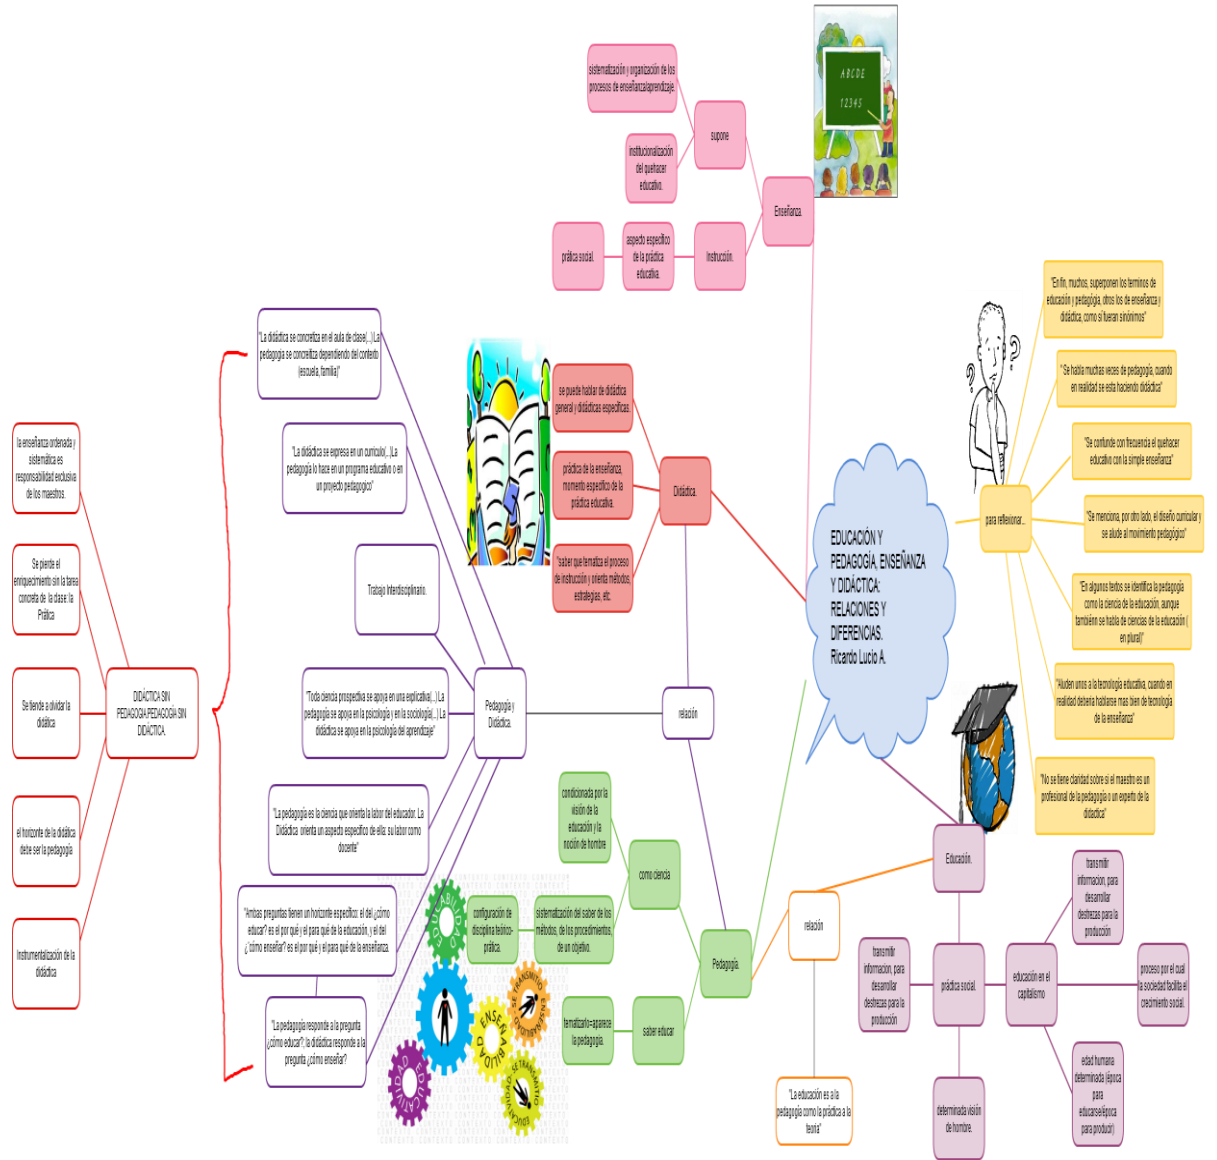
sistematización y organización de los procesos de enseñanza/aprendizaje.

institucionalización del quehacer educativo.

supone

Enseñanza.

práctica social.

aspecto especifico de la práctica educativa.

Instrucción.

A B C D E
1 2 3 4 5

"La didáctica se concretiza en el aula de clase(...) La pedagogía se concretiza dependiendo del contexto (escuela, familia)"

"La didáctica se expresa en un currículo(...) La pedagogía lo hace en un programa educativo o en un proyecto pedagógico"

Trabajo interdisciplinario.

"Toda ciencia prospectiva se apoya en una explicativa(...) La pedagogía se apoya en la psicología y en la sociología(...) La didáctica se apoya en la psicología del aprendizaje"

"La pedagogía es la ciencia que orienta la labor del educador. La Didáctica orienta un aspecto específico de ella: su labor como docente"

"Ambas preguntas tienen un horizonte específico: el del ¿cómo educar? es el por qué y el para qué de la educación, y el del ¿cómo enseñar? es el por qué y el para qué de la enseñanza.

"La pedagogía responde a la pregunta ¿cómo educar? la didáctica responde a la pregunta ¿cómo enseñar?

la enseñanza ordenada y sistemática es responsabilidad exclusiva de los maestros.

Se pierde el enriquecimiento sin la tarea concreta de la clase: la Práctica

Se tiende a olvidar la didáctica

el horizonte de la didáctica debe ser la pedagogía

Instrumentalización de la didáctica

DIDÁCTICA SIN PEDAGOGIA PEDAGOGÍA SIN DIDÁCTICA

se puede hablar de didáctica general y didácticas específicas.

práctica de la enseñanza, momento específico de la práctica educativa.

"saber que tematiza el proceso de instrucción y orienta métodos, estrategias, etc.

Didáctica.

Pedagogía y Didáctica.

relación

condicionada por la visión de la educación y la noción de hombre

como ciencia

configuración de disciplina teórico-práctica.

sistematización del saber de los métodos, de los procedimientos, de un objetivo.

Pedagogía.

tematizarlo=aparece la pedagogía.

saber educar

ENSEÑABILIDAD

SE TRANSMITE

EDUCABILIDAD

ENSEÑANZA

SE TRANSMITE

SE TRANSMITE

EDUCABILIDAD

EDUCACIÓN Y PEDAGOGÍA, ENSEÑANZA Y DIDÁCTICA: RELACIONES Y DIFERENCIAS. Ricardo Lucio A.

para reflexionar...

"En fin, muchos, superponen los terminos de educación y pedagogía, otros los de enseñanza y didáctica, como si fueran sinónimos"

"Se habla muchas veces de pedagogía, cuando en realidad se esta haciendo didáctica"

"Se confunde con frecuencia el quehacer educativo con la simple enseñanza"

"Se menciona, por otro lado, el diseño curricular y se alude al movimiento pedagógico"

"En algunos textos se identifica la pedagogía como la ciencia de la educación, aunque también se habla de ciencias de la educación (en plural)"

"Aluden unos a la tecnología educativa, cuando en realidad debería hablarse mas bien de tecnología de la enseñanza"

"No se tiene claridad sobre si el maestro es un profesional de la pedagogía o un experto de la didáctica"

Educación.

relación

transmitir información, para desarrollar destrezas para la producción

práctica social.

educación en el capitalismo

transmitir información, para desarrollar destrezas para la producción

proceso por el cual la sociedad facilita el crecimiento social.

edad humana determinada (época para educarse/época para producir)

determinada visión de hombre.

"La educación es a la pedagogía como la práctica a la teoría"